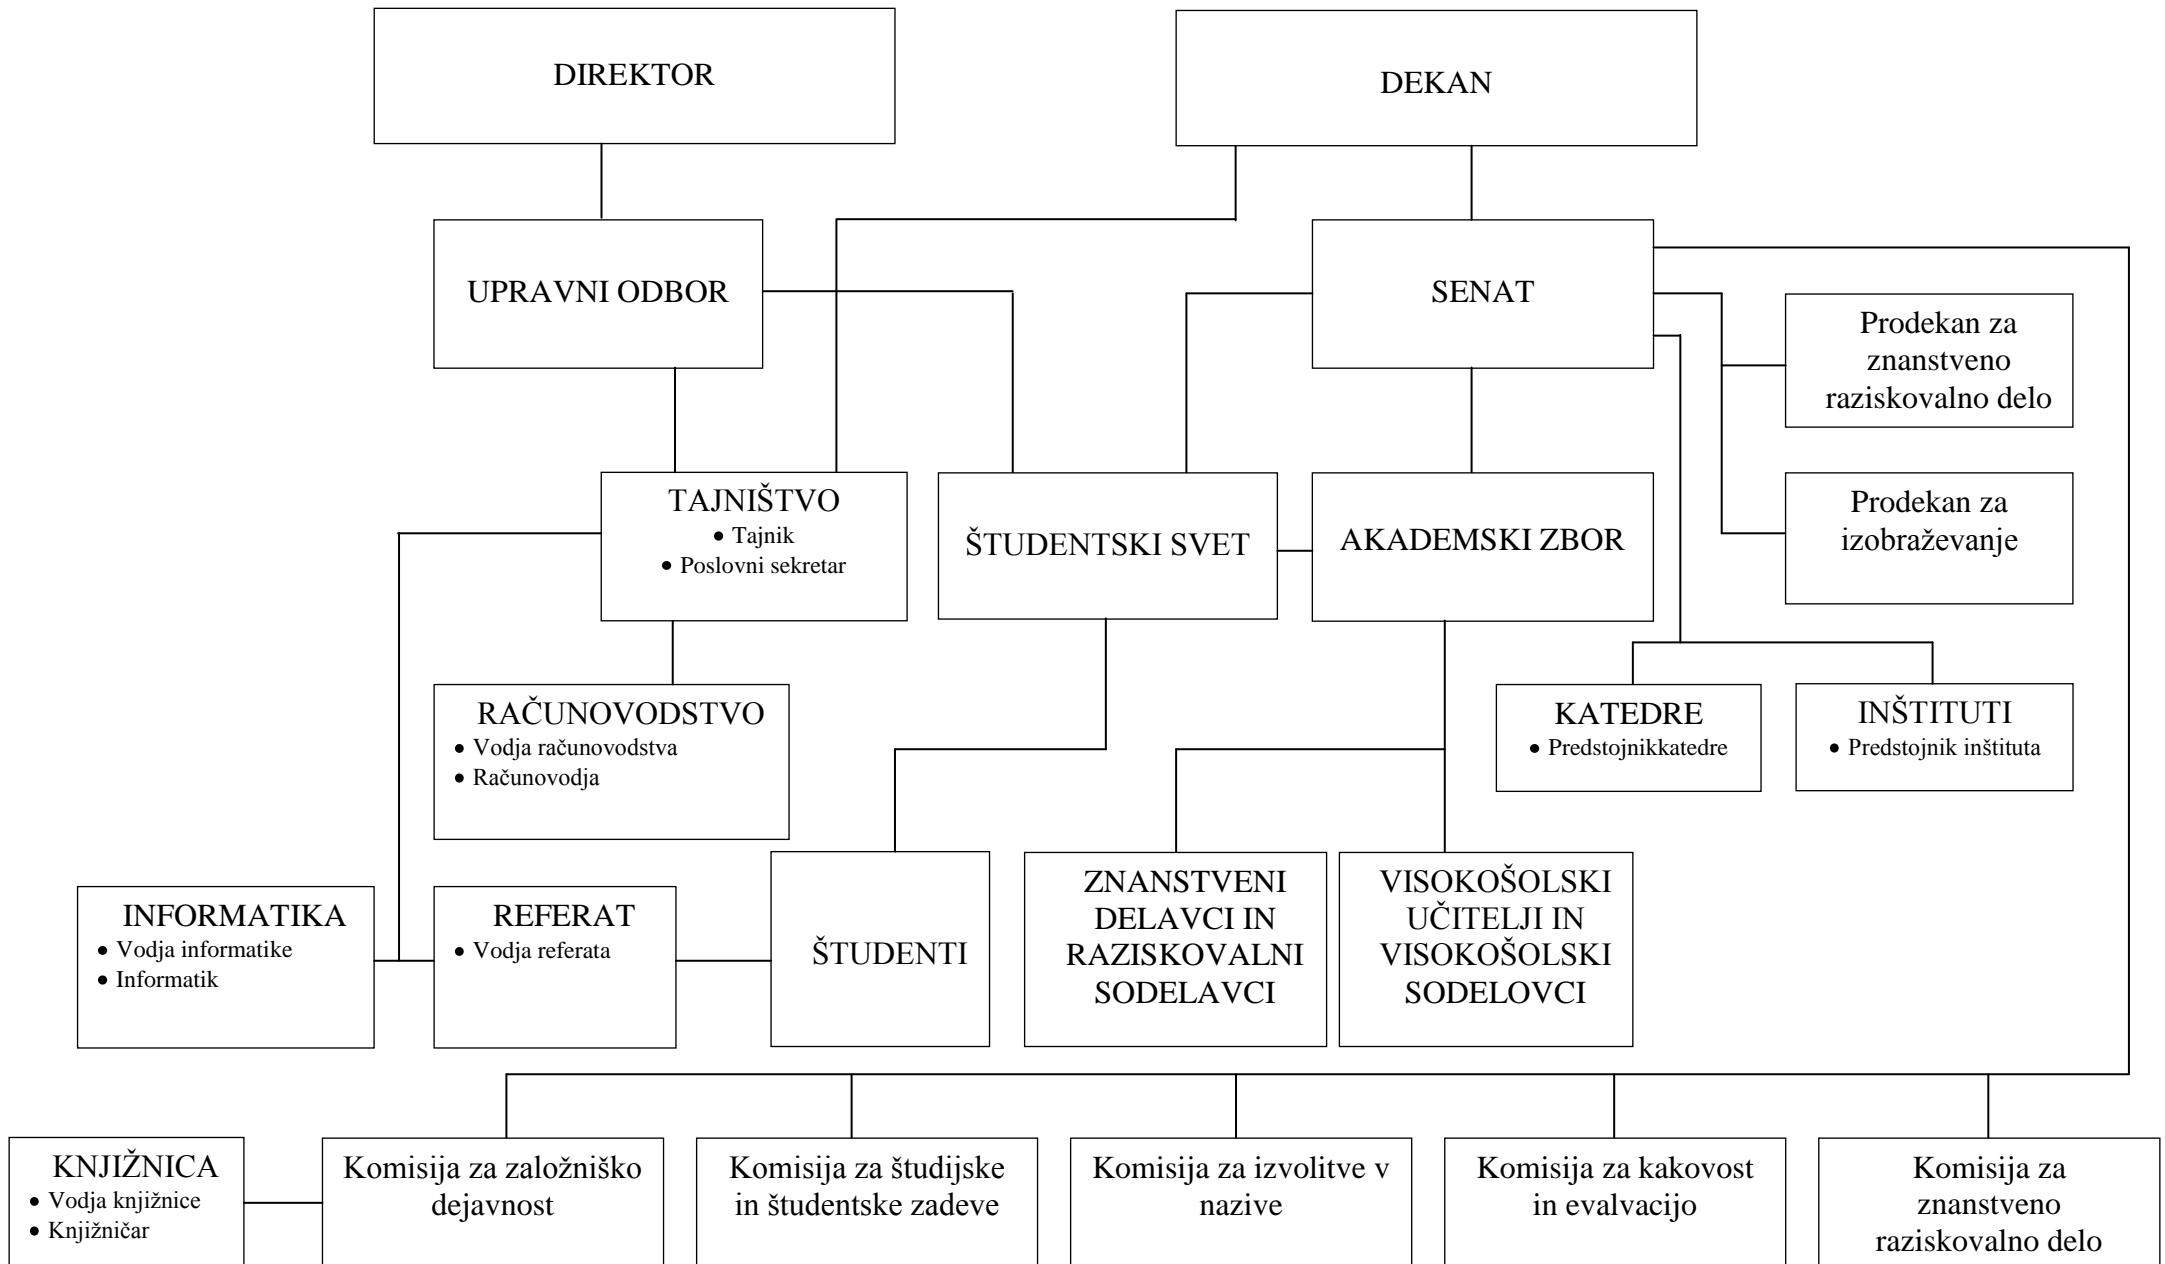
DIREKTOR

DEKAN

UPRAVNI ODBOR

SENAT

Prodekan za znanstveno raziskovalno delo

Prodekan za izobraževanje

TAJNIŠTVO
• Tajnik
• Poslovni sekretar

ŠTUDENTSKI SVET

AKADEMSKI ZBOR

RAČUNOVODSTVO
• Vodja računovodstva
• Računovodja

KATEDRE
• Predstojnikkatedre

INŠTITUTI
• Predstojnik inštituta

INFORMATIKA
• Vodja informatike
• Informatik

REFERAT
• Vodja referata

ŠTUDENTI

ZNANSTVENI DELAVCI IN RAZISKOVALNI SODELAVCI

VISOKOŠOLSKI UČITELJI IN VISOKOŠOLSKI SODELOVCI

KNJIŽNICA
• Vodja knjižnice
• Knjižničar

Komisija za založniško dejavnost

Komisija za študijske in študentske zadeve

Komisija za izvolitve v nazive

Komisija za kakovost in evalvacijo

Komisija za znanstveno raziskovalno delo